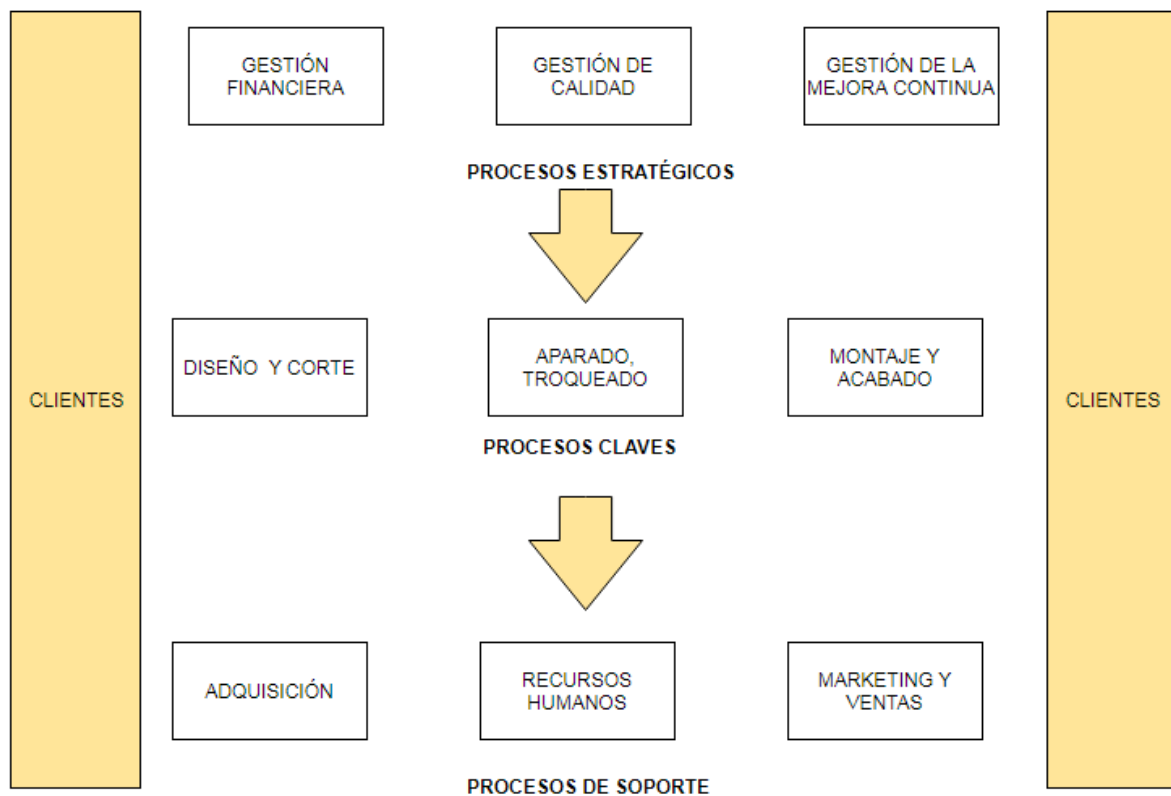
CLIENTES

GESTIÓN FINANCIERA

GESTIÓN DE CALIDAD

GESTIÓN DE LA MEJORA CONTINUA

PROCESOS ESTRATÉGICOS

DISEÑO Y CORTE

APARADO, TROQUEADO

MONTAJE Y ACABADO

PROCESOS CLAVES

ADQUISICIÓN

RECURSOS HUMANOS

MARKETING Y VENTAS

PROCESOS DE SOPORTE

CLIENTES